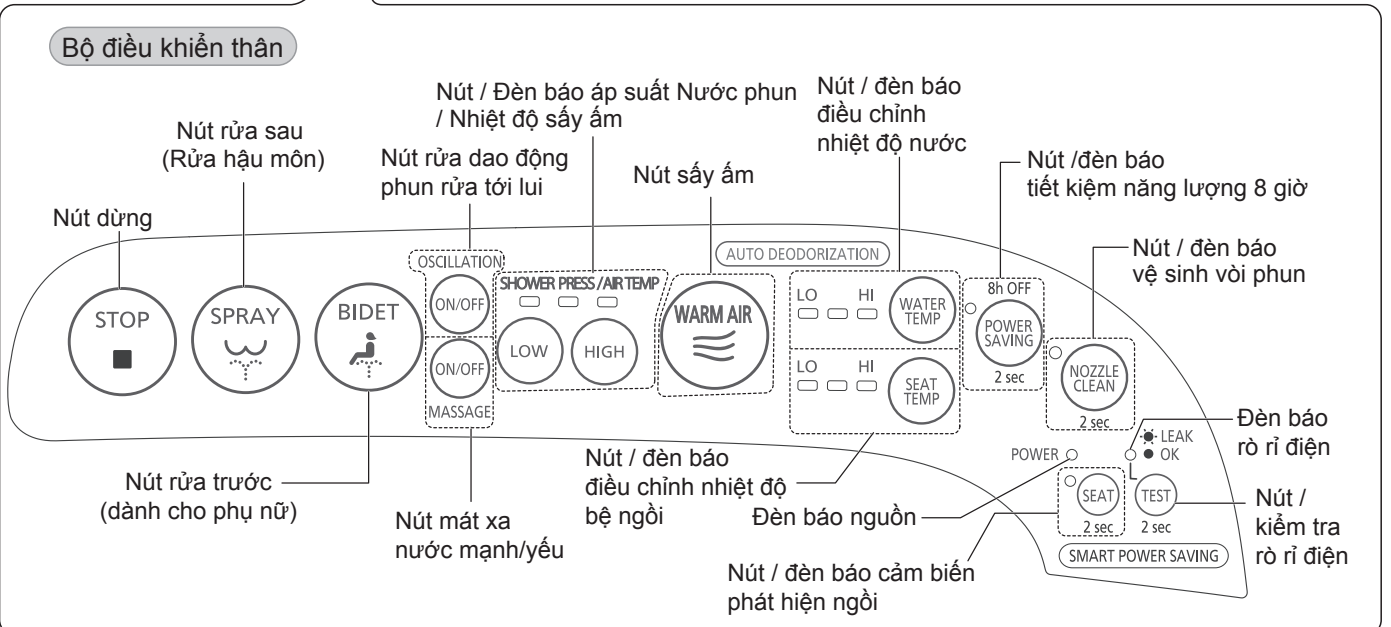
Bộ điều khiển thân

Nút / Đèn báo áp suất Nước phun / Nhiệt độ sấy ấm

Nút / đèn báo điều chỉnh nhiệt độ nước

Nút rửa sau (Rửa hậu môn)

Nút rửa dao động phun rửa tới lui

Nút sấy ấm

Nút /đèn báo tiết kiệm năng lượng 8 giờ

Nút dừng

Nút / đèn báo vệ sinh vòi phun

OSCILLATION

AUTO DEODORIZATION

SHOWER PRESS / AIR TEMP

8h OFF

STOP

SPRAY

BIDET

ON/OFF

LOW

HIGH

WARM AIR

LO

HI

WATER TEMP

POWER SAVING

2 sec

NOZZLE CLEAN

2 sec

ON/OFF

MASSAGE

LO

HI

SEAT TEMP

Đèn báo rò rỉ điện

LEAK

OK

POWER

SEAT

2 sec

TEST

2 sec

SMART POWER SAVING

Nút rửa trước (dành cho phụ nữ)

Nút mát xa nước mạnh/yếu

Nút / đèn báo điều chỉnh nhiệt độ bệ ngồi

Đèn báo nguồn

Nút / kiểm tra rò rỉ điện

Nút / đèn báo cảm biến phát hiện ngồi